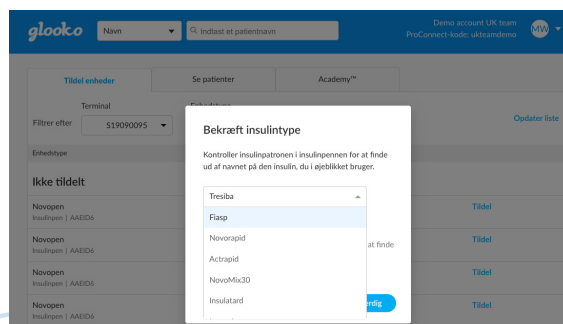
glooko Navn Indtast et patientnavn Demo account UK team ProConnect-kode: ukteamdemo MW

Tildel enheder Se patienter Academy™

Filtrer efter Terminal S19090095 Enhedstype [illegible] Opdater liste

Enhedstype

Ikke tildelt

Novopen Insulinpen | AAEID6 Tildel

Novopen Insulinpen | AAEID6 Tildel

Novopen Insulinpen | AAEID6 Tildel

Novopen Insulinpen | AAEID6 Tildel

Bekræft insulintype

Kontroller insulinpatronen i insulinpennen for at finde ud af navnet på den insulin, du i øjeblikket bruger.

Tresiba

Fiasp
Novorapid
Actrapid
NovoMix30
Insulatard

at finde

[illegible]rdig